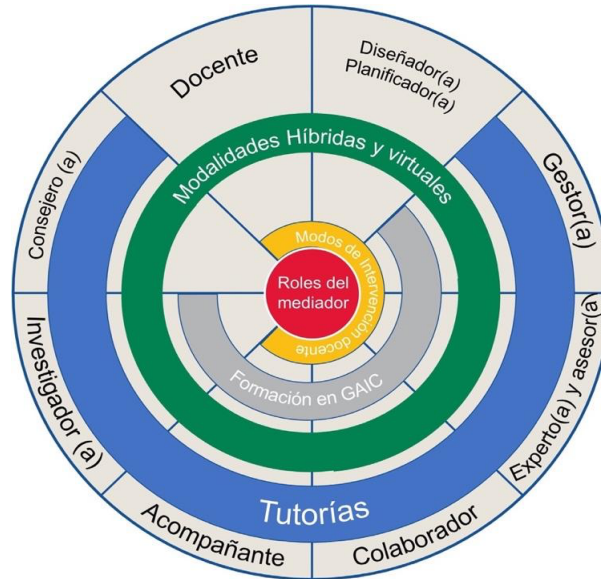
Docente

Diseñador(a)
Planificador(a)

Gestor(a)

Experto(a) y asesor(a)

Colaborador

Acompañante

Investigador (a)

Consejero (a)

Modalidades Híbridas y virtuales

Tutorías

Modos de Intervención docente

Roles del mediador

Formación en GAIC